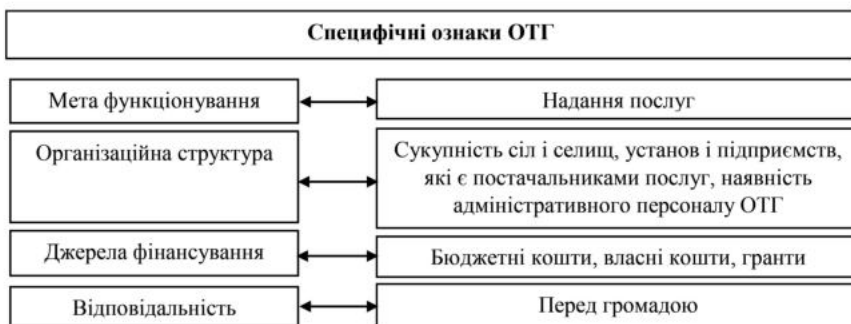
Специфічні ознаки ОТГ

Мета функціонування

Надання послуг

Організаційна структура

Сукупність сіл і селищ, установ і підприємств, які є постачальниками послуг, наявність адміністративного персоналу ОТГ

Джерела фінансування

Бюджетні кошти, власні кошти, гранти

Відповідальність

Перед громадою